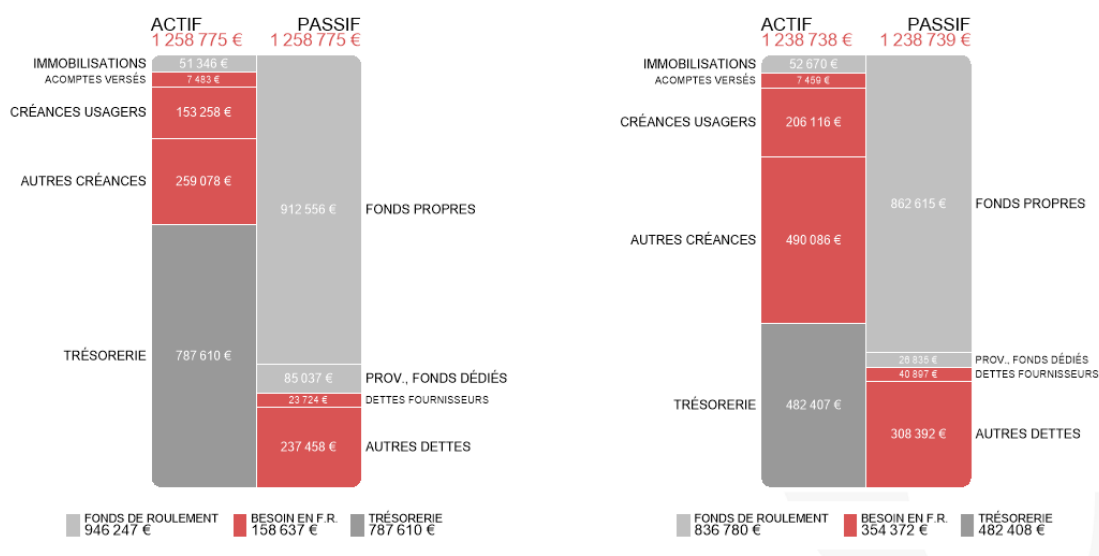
ACTIF
1 258 775 €
PASSIF
1 258 775 €

IMMOBILISATIONS 51 346 €
ACOMPTES VERSÉS 7 483 €
CRÉANCES USAGERS 153 258 €
AUTRES CRÉANCES 259 078 €
TRÉSORERIE 787 610 €

912 556 € FONDS PROPRES
85 037 € PROV., FONDS DÉDIÉS
23 724 € DETTES FOURNISSEURS
237 458 € AUTRES DETTES

FONDS DE ROULEMENT 946 247 €
BESOIN EN F.R. 158 637 €
TRÉSORERIE 787 610 €

ACTIF
1 238 738 €
PASSIF
1 238 739 €

IMMOBILISATIONS 52 670 €
ACOMPTES VERSÉS 7 459 €
CRÉANCES USAGERS 206 116 €
AUTRES CRÉANCES 490 086 €
TRÉSORERIE 482 407 €

862 615 € FONDS PROPRES
26 835 € PROV., FONDS DÉDIÉS
40 897 € DETTES FOURNISSEURS
308 392 € AUTRES DETTES

FONDS DE ROULEMENT 836 780 €
BESOIN EN F.R. 354 372 €
TRÉSORERIE 482 408 €